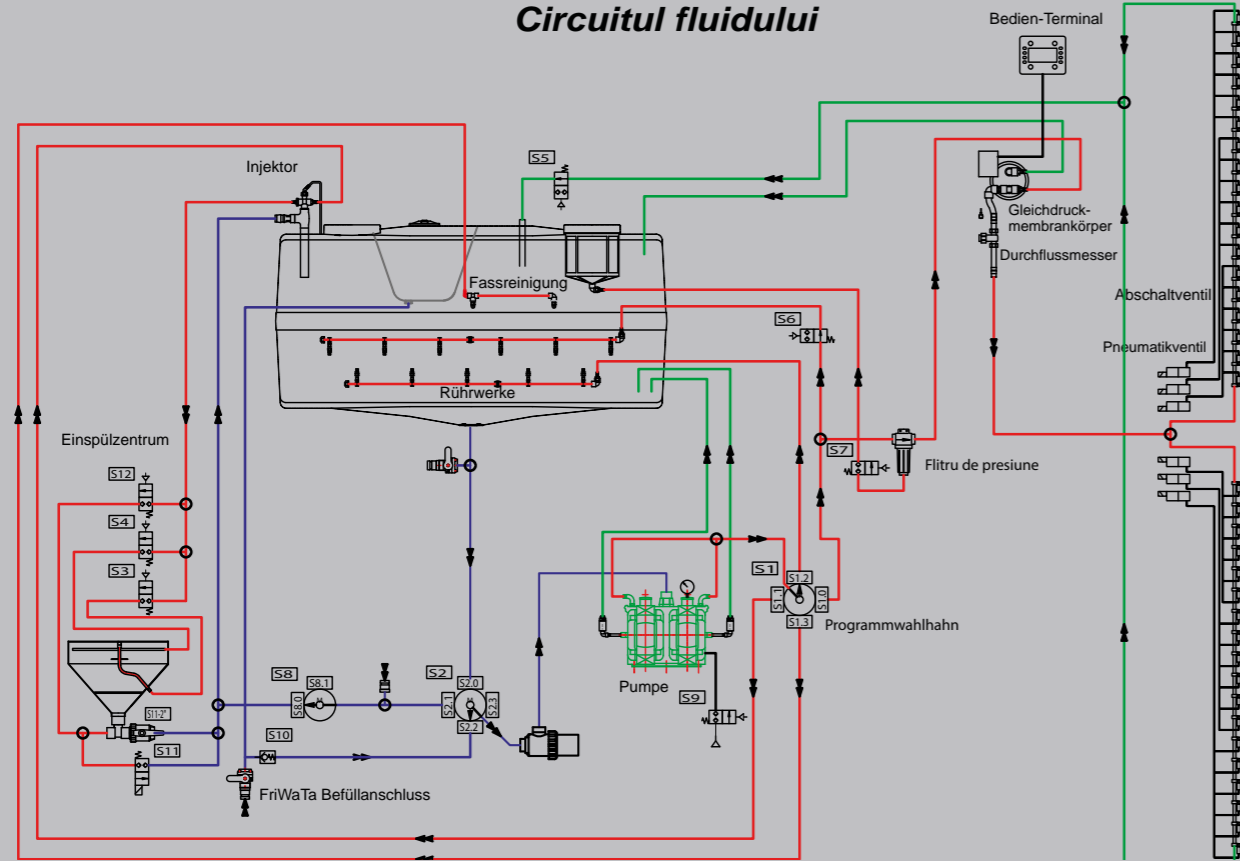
Circuitul fluidului

Bedien-Terminal

Injektor

S5

Gleichdruck-membrankörper

Durchflussmesser

Fassreinigung

Abschaltventil

S6

Pneumatikventil

Rührwerke

S7

Flitru de presiune

Einspülzentrum

S12

S4

S3

S1

S1.2

S1.1

S1.0

S1.3

Programmwahlhahn

S8

S8.1

S8.0

S2

S2.0

S2.1

S2.3

S2.2

Pumpe

S9

S11-2"

S11

S10

FriWaTa Befüllanschluss